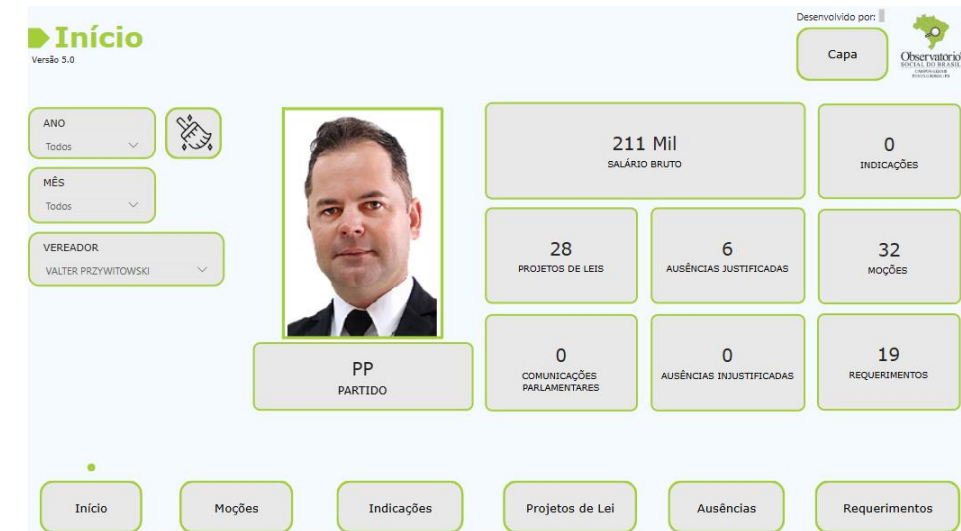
Início
Versão 5.0

Desenvolvido por:

Capa

Observatório SOCIAL DO BRASIL

ANO
Todos

MÊS
Todos

VEREADOR
VALTER PRZYWITOWSKI

211 Mil
SALÁRIO BRUTO

0
INDICAÇÕES

28
PROJETOS DE LEIS

6
AUSÊNCIAS JUSTIFICADAS

32
MOÇÕES

PP
PARTIDO

0
COMUNICAÇÕES PARLAMENTARES

0
AUSÊNCIAS INJUSTIFICADAS

19
REQUERIMENTOS

Início
Moções
Indicações
Projetos de Lei
Ausências
Requerimentos